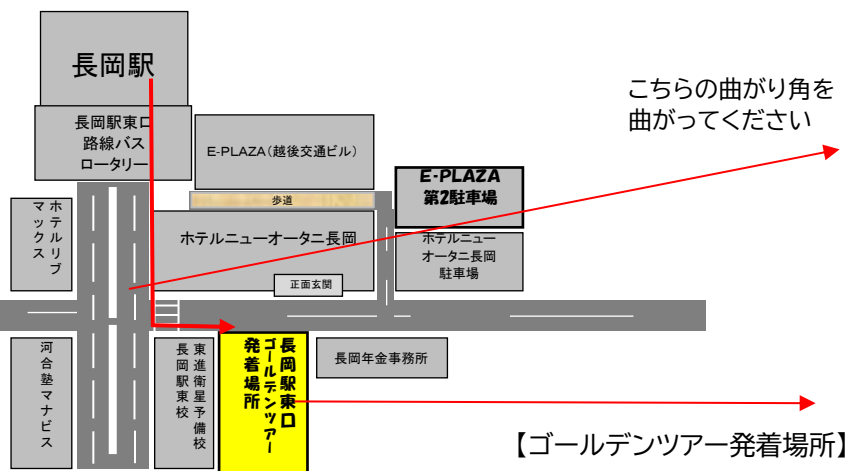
長岡駅

長岡駅東口
路線バス
ロータリー

E-PLAZA（越後交通ビル）

こちらの曲がり角を
曲がってください

歩道

E-PLAZA
第2駐車場

ホテルリブマックス

ホテルニューオータニ長岡

ホテルニューオータニ長岡
駐車場

正面玄関

河合塾マナビス

東進衛星予備校
長岡駅東校

長岡駅東口
ゴールデンツアー
発着場所

長岡年金事務所

【ゴールデンツアー発着場所】